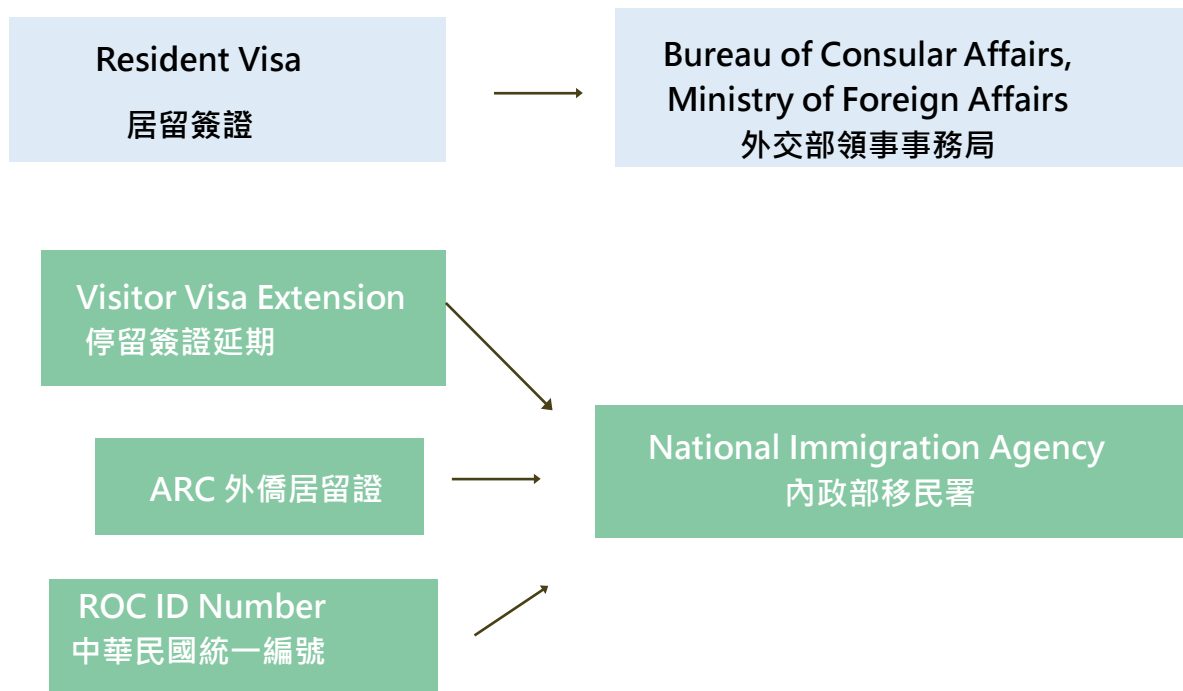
Resident Visa
居留簽證

Bureau of Consular Affairs, Ministry of Foreign Affairs
外交部領事事務局

Visitor Visa Extension
停留簽證延期

ARC 外僑居留證

ROC ID Number
中華民國統一編號

National Immigration Agency
內政部移民署